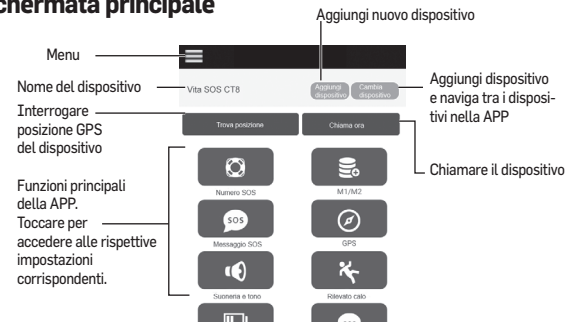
chermata principale

Aggiungi nuovo dispositivo

Menu

Nome del dispositivo

Vita SOS CT8

Aggiungi dispositivo

Cambia dispositivo

Aggiungi dispositivo e naviga tra i dispositivi nella APP

Interrogare posizione GPS del dispositivo

Trova posizione

Chiama ora

Chiamare il dispositivo

Funzioni principali della APP. Toccare per accedere alle rispettive impostazioni corrispondenti.

Numero SOS

M1/M2

SOS

Messaggio SOS

GPS

Suoneria e tono

Rilevato calo